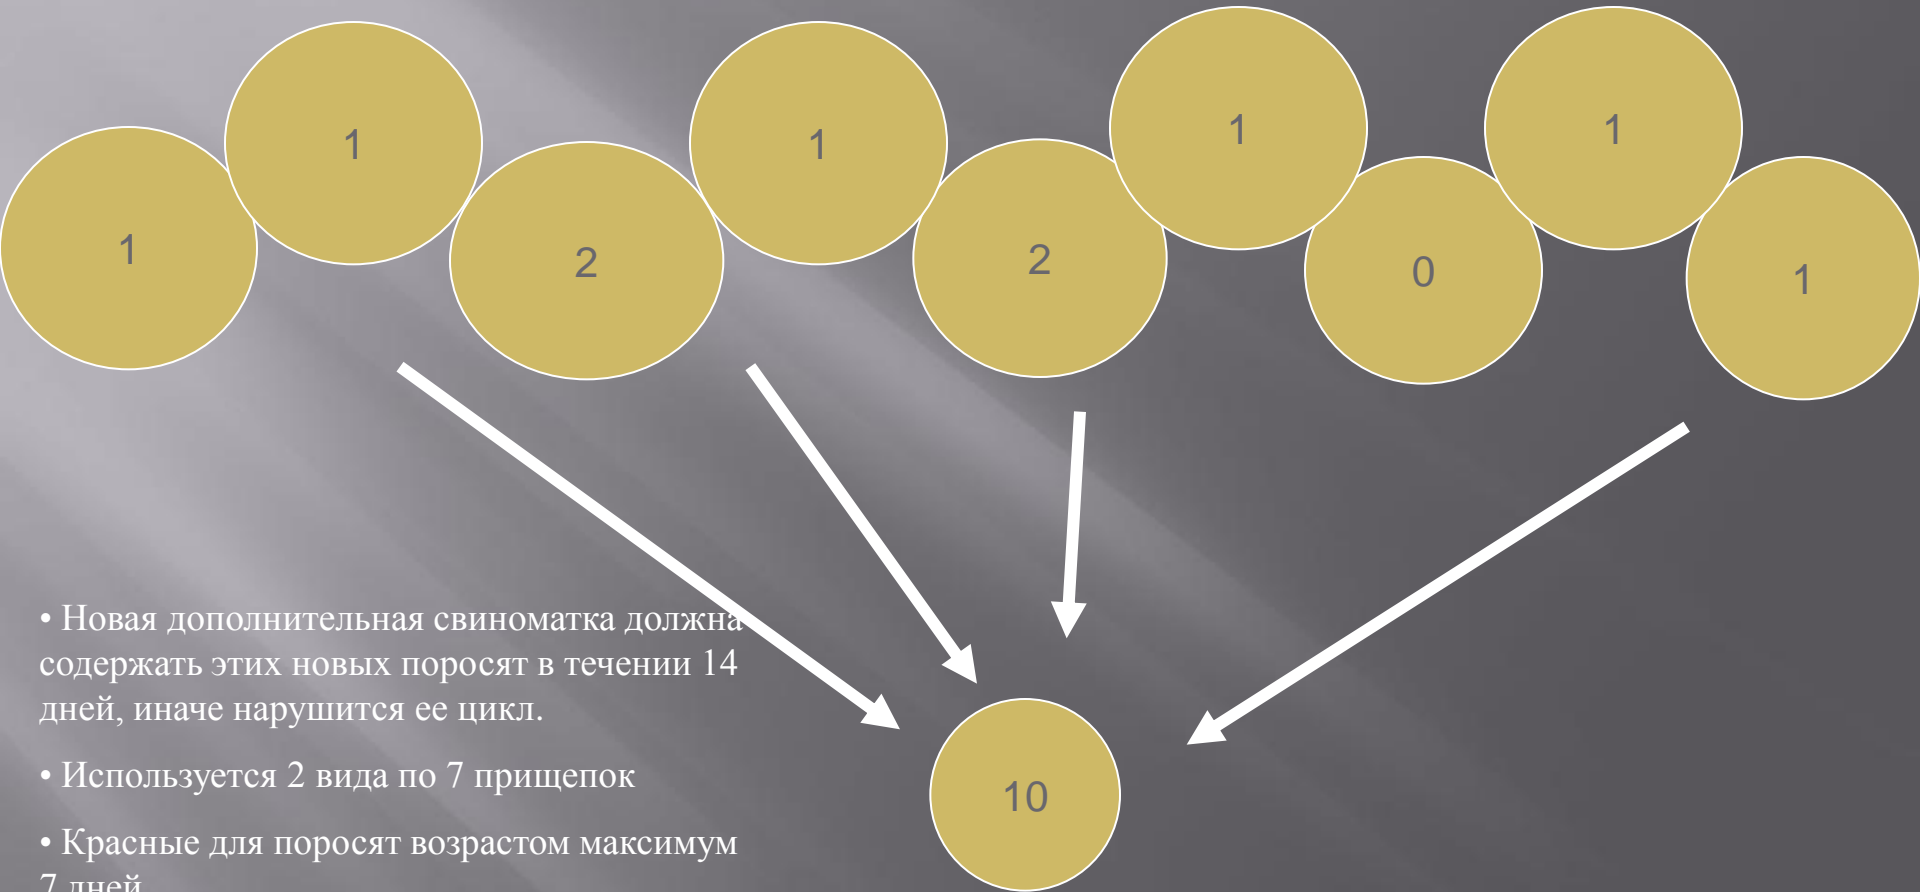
1

1

2

1

2

1

0

1

1

10

• Новая дополнительная свиноматка должна содержать этих новых поросят в течении 14 дней, иначе нарушится ее цикл.

• Используется 2 вида по 7 прищепок

• Красные для поросят возрастом максимум 7 дней